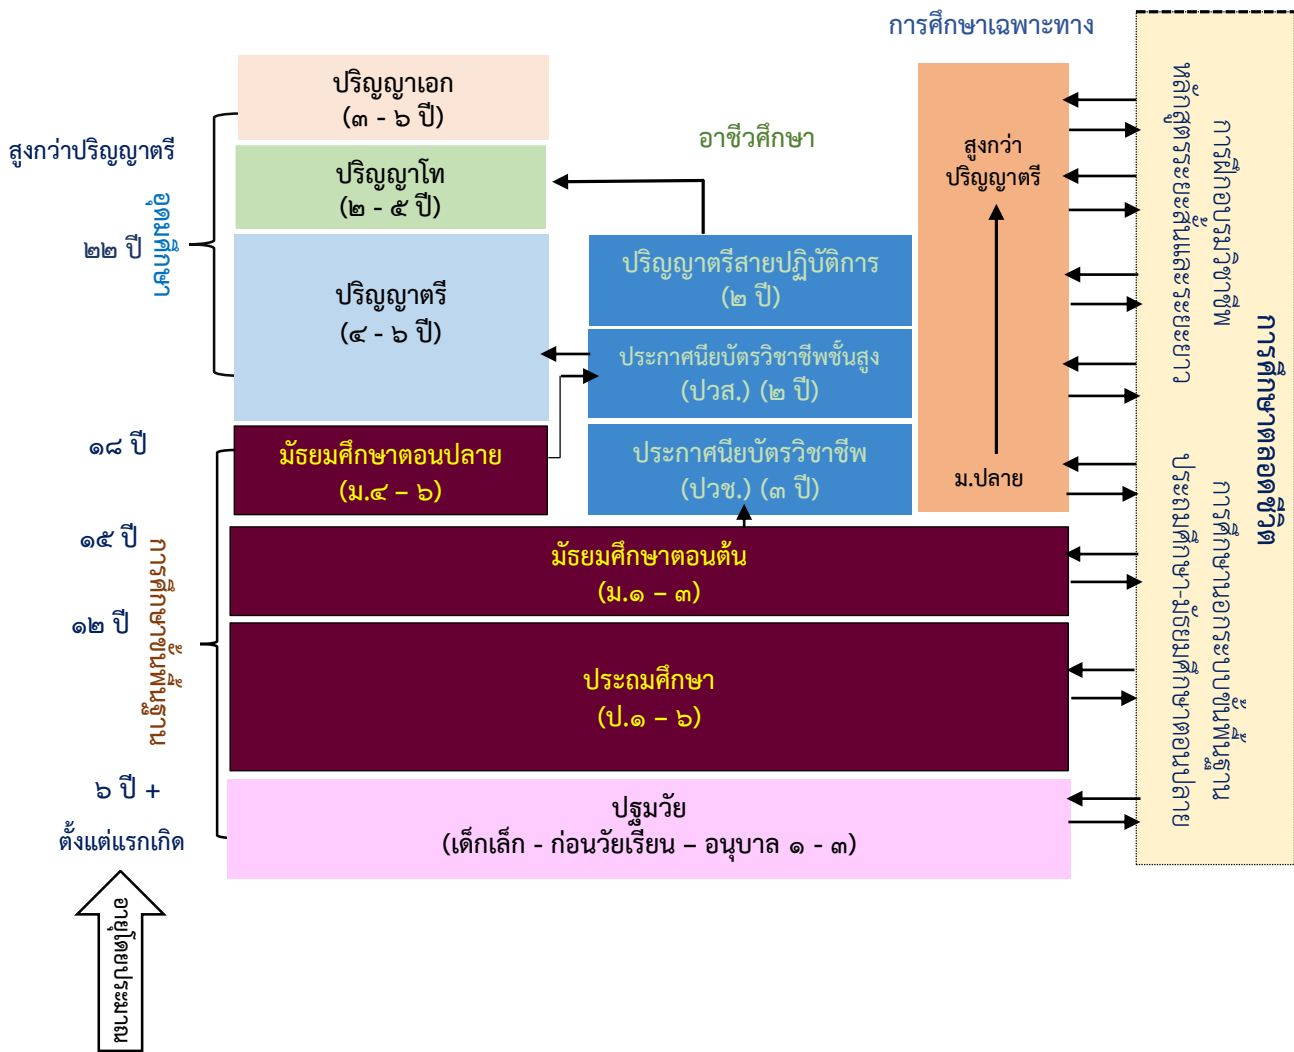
การศึกษาเฉพาะทาง

ปริญญาเอก
(๓ - ๖ ปี)

สูงกว่าปริญญาตรี

ปริญญาโท
(๒ - ๕ ปี)

อาชีวศึกษา

สูงกว่า
ปริญญาตรี

อุดมศึกษา

๒๒ ปี

ปริญญาตรี
(๔ - ๖ ปี)

ปริญญาตรีสายปฏิบัติการ
(๒ ปี)

ประกาศนียบัตรวิชาชีพชั้นสูง
(ปวส.) (๒ ปี)

๑๘ ปี

มัธยมศึกษาตอนปลาย
(ม.๔ – ๖)

ประกาศนียบัตรวิชาชีพ
(ปวช.) (๓ ปี)

ม.ปลาย

๑๕ ปี

มัธยมศึกษาตอนต้น
(ม.๑ – ๓)

การศึกษาขั้นพื้นฐาน

๑๒ ปี

ประถมศึกษา
(ป.๑ – ๖)

๖ ปี +

ตั้งแต่แรกเกิด

ปฐมวัย
(เด็กเล็ก - ก่อนวัยเรียน – อนุบาล ๑ - ๓)

อายุโดยประมาณ

การศึกษาตลอดชีวิต

การฝึกอบรมวิชาชีพ
หลักสูตรระยะสั้นและระยะยาว

การศึกษานอกระบบขั้นพื้นฐาน
ประถมศึกษา-มัธยมศึกษาตอนต้นและตอนปลาย